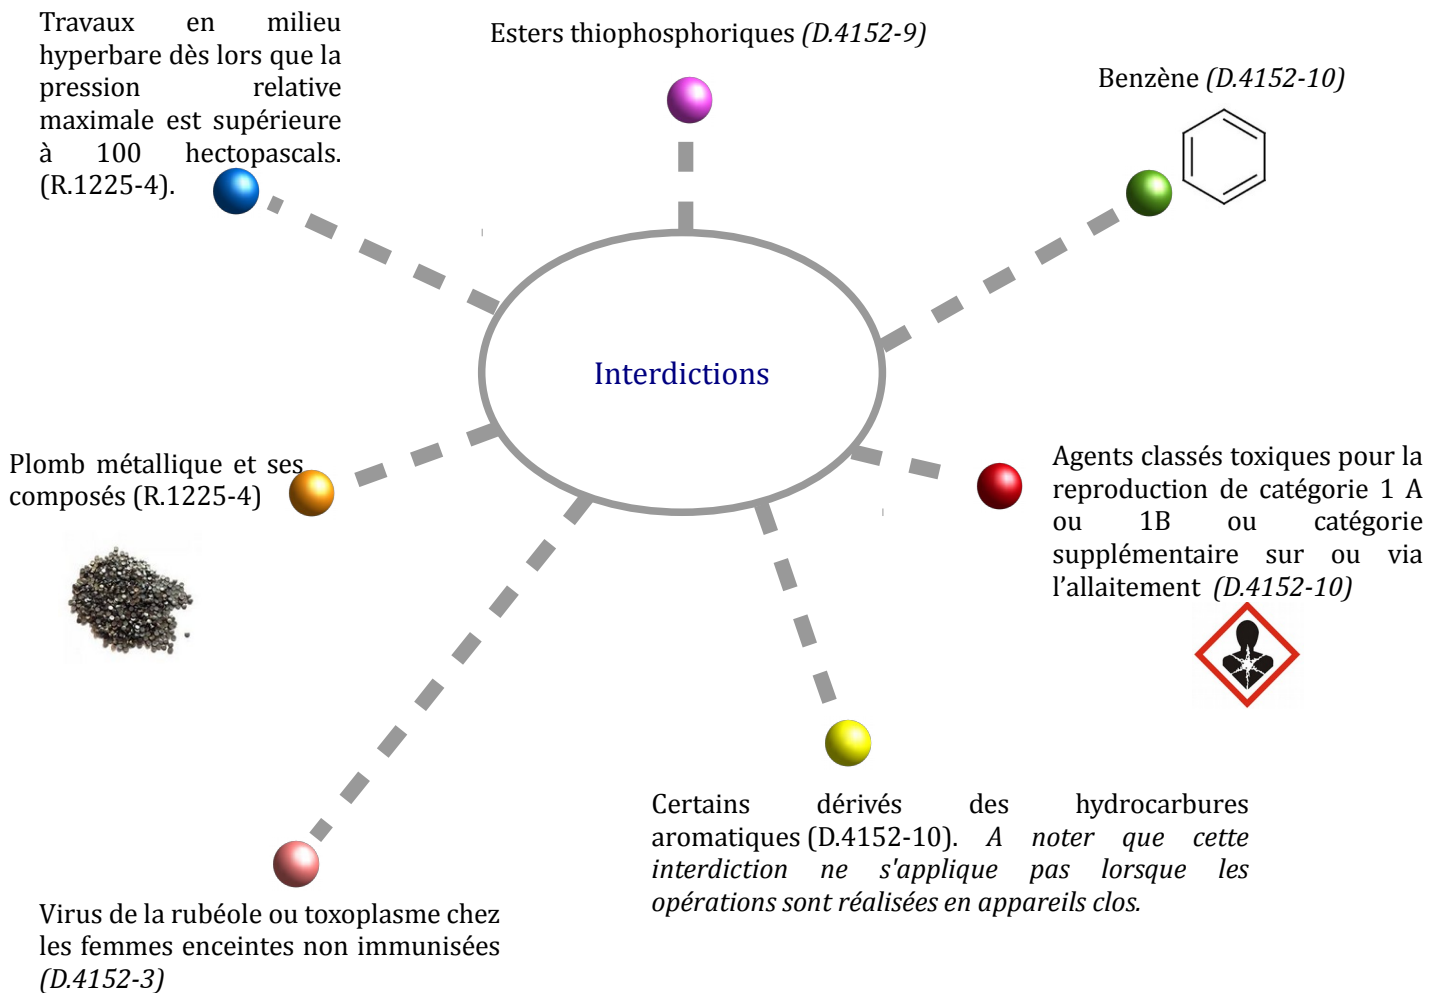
Travaux en milieu hyperbare dès lors que la pression relative maximale est supérieure à 100 hectopascals. (R.1225-4).

Esters thiophosphoriques *(D.4152-9)*

Benzène *(D.4152-10)*

Interdictions

Plomb métallique et ses composés (R.1225-4)

Agents classés toxiques pour la reproduction de catégorie 1 A ou 1B ou catégorie supplémentaire sur ou via l'allaitement *(D.4152-10)*

Certains dérivés des hydrocarbures aromatiques (D.4152-10). *A noter que cette interdiction ne s'applique pas lorsque les opérations sont réalisées en appareils clos.*

Virus de la rubéole ou toxoplasme chez les femmes enceintes non immunisées *(D.4152-3)*